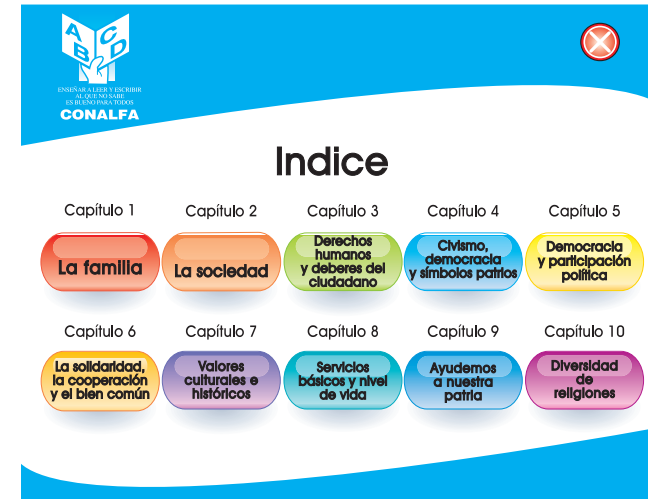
A B C D

ENSEÑAR A LEER Y ESCRIBIR AL QUE NO SABE ES BUENO PARA TODOS

CONALFA

Indice

Capítulo 1
La familia

Capítulo 2
La sociedad

Capítulo 3
Derechos humanos y deberes del ciudadano

Capítulo 4
Civismo, democracia y símbolos patrios

Capítulo 5
Democracia y participación política

Capítulo 6
La solidaridad, la cooperación y el bien común

Capítulo 7
Valores culturales e históricos

Capítulo 8
Servicios básicos y nivel de vida

Capítulo 9
Ayudemos a nuestra patria

Capítulo 10
Diversidad de religiones